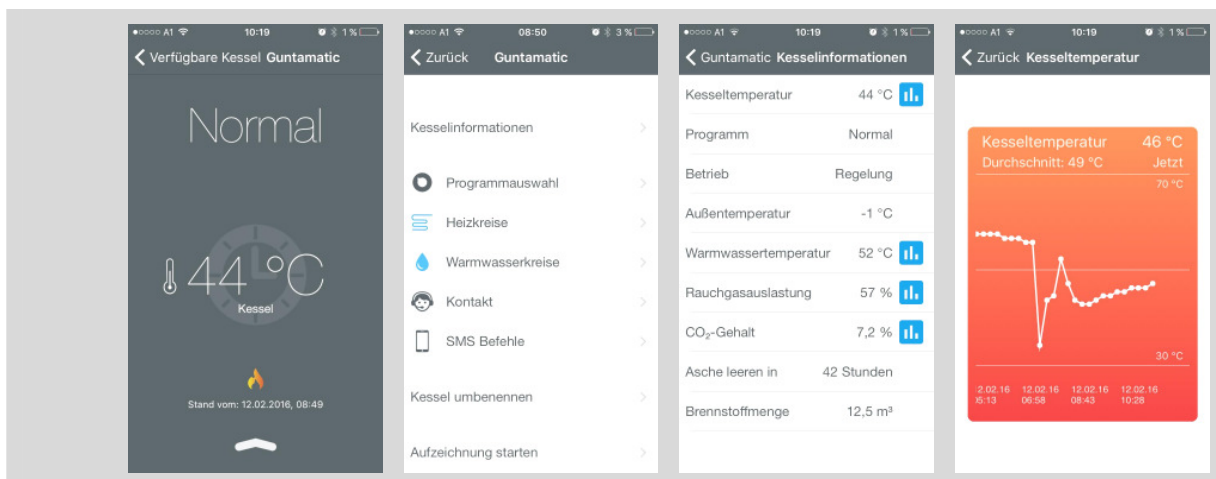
●○○○○ A1 10:19 1 %

< Verfügbare Kessel Guntamatic

Normal

44 °C

Kessel

Stand vom: 12.02.2016, 08:49

●○○○○ A1 08:50 3 %

< Zurück Guntamatic

Kesselinformationen

Programmauswahl

Heizkreise

Warmwasserkreise

Kontakt

SMS Befehle

Kessel umbenennen

Aufzeichnung starten

●○○○○ A1 10:19 1 %

< Guntamatic Kesselinformationen

| | |
|---|---|
| Kesseltemperatur | 44 °C |
| Programm | Normal |
| Betrieb | Regelung |
| Außentemperatur | -1 °C |
| Warmwassertemperatur | 52 °C |
| Rauchgasauslastung | 57 % |
| $CO_2$-Gehalt | 7,2 % |
| Asche leeren in | 42 Stunden |
| Brennstoffmenge | 12,5 m³ |

●○○○○ A1 10:19 1 %

< Zurück Kesseltemperatur

Kesseltemperatur 46 °C

Durchschnitt: 49 °C Jetzt

70 °C

30 °C

2.02.16 6:13 12.02.16 06:58 12.02.16 08:43 12.02.16 10:28